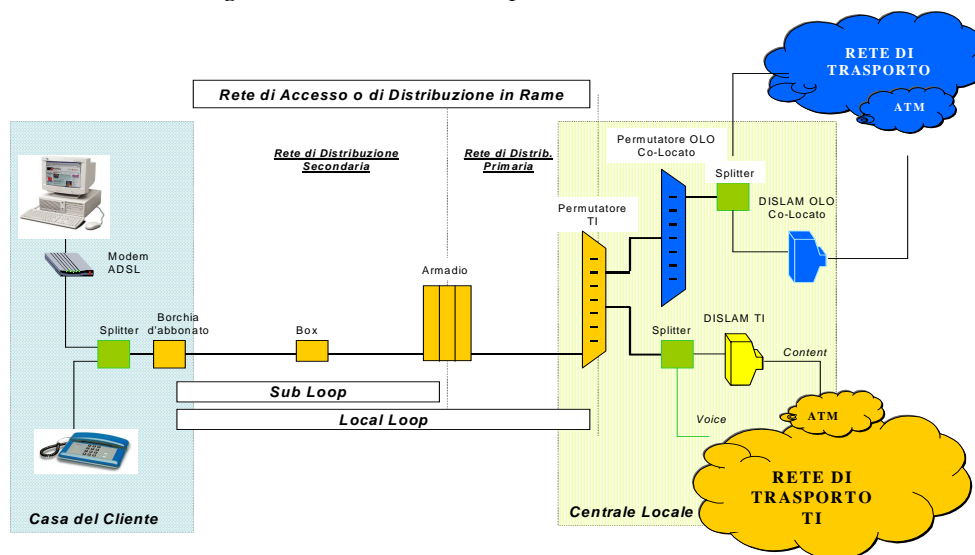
RETE DI TRASPORTO

ATM

Rete di Accesso o di Distribuzione in Rame

Rete di Distribuzione Secondaria

Rete di Distrib. Primaria

Permutatore OLO Co-Locato

Splitter

DISLAM OLO Co-Locato

Permutatore TI

Modem ADSL

Armadio

Splitter

Borchia d'abbonato

Box

Splitter

DISLAM TI

Content

Sub Loop

Local Loop

Voice

ATM

RETE DI TRASPORTO TI

Casa del Cliente

Centrale Locale